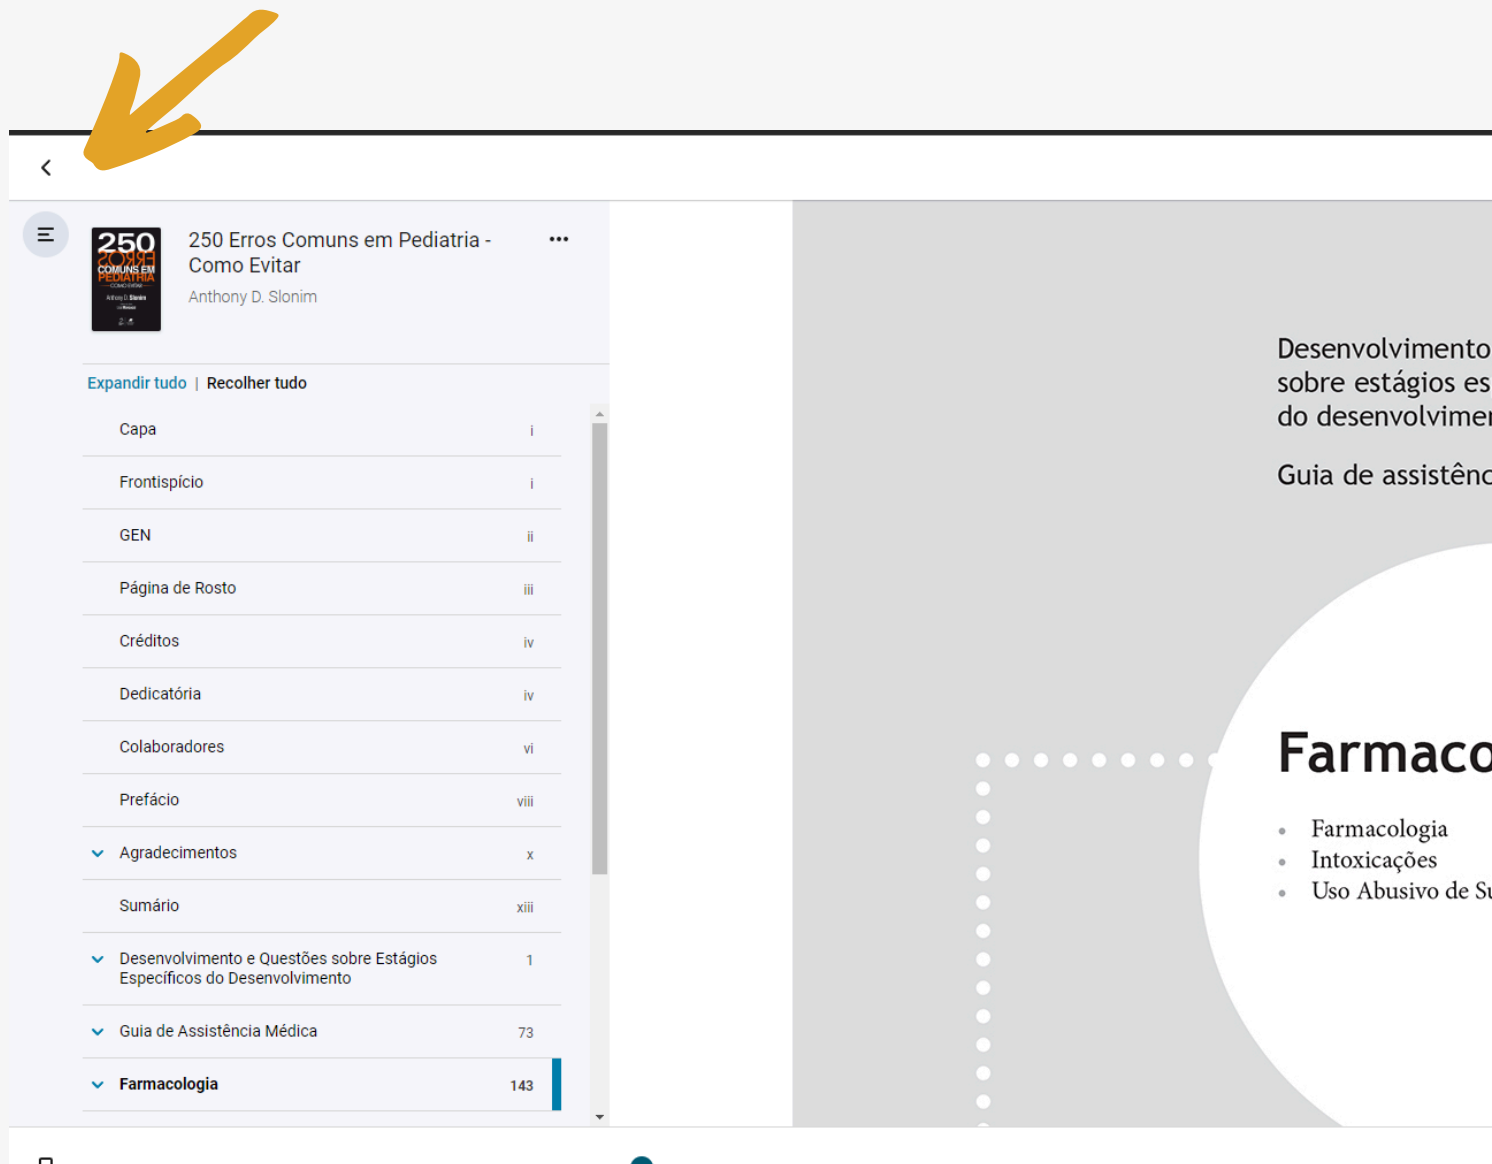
250 Erros Comuns em Pediatria - Como Evitar
Anthony D. Slonim

Expandir tudo | Recolher tudo

| | |
|---|---|
| Capa | i |
| Frontispício | i |
| GEN | ii |
| Página de Rosto | iii |
| Créditos | iv |
| Dedicatória | iv |
| Colaboradores | vi |
| Prefácio | viii |
| Agradecimentos | x |
| Sumário | xiii |
| Desenvolvimento e Questões sobre Estágios Específicos do Desenvolvimento | 1 |
| Guia de Assistência Médica | 73 |
| Farmacologia | 143 |

Desenvolvimento
sobre estágios es
do desenvolvimen

Guia de assistênc

Farmaco

• Farmacologia
• Intoxicações
• Uso Abusivo de Su